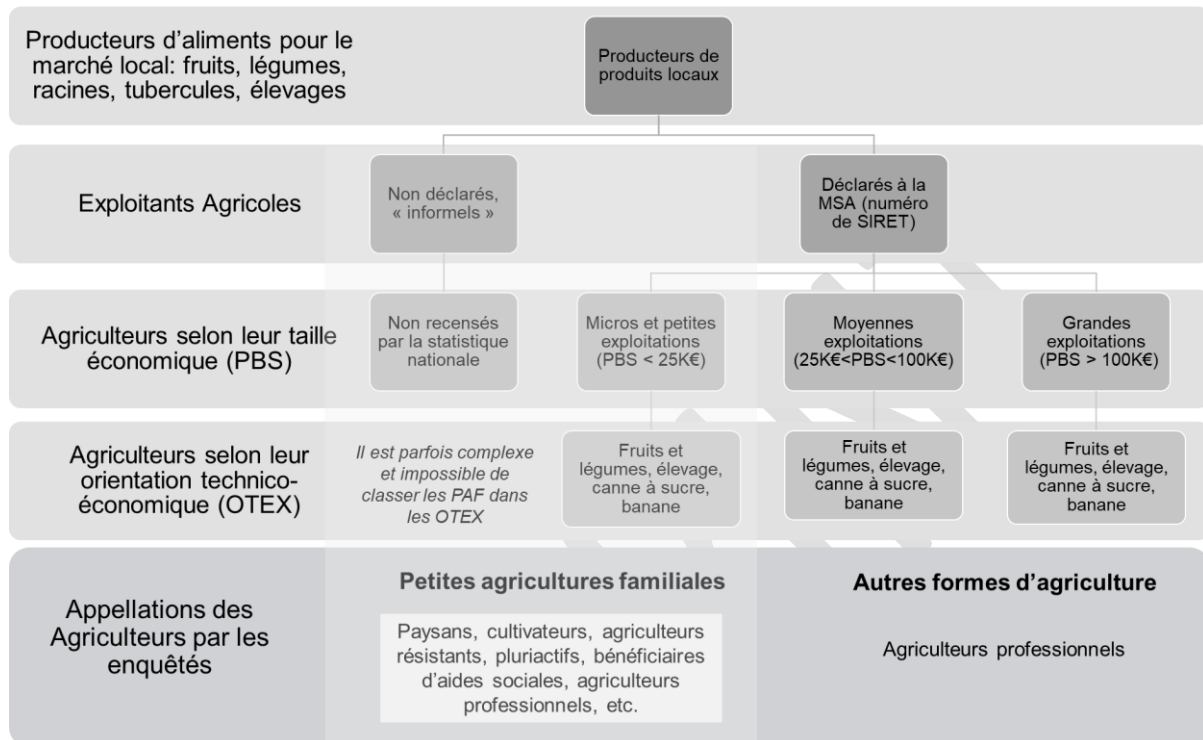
Producteurs d'aliments pour le marché local: fruits, légumes, racines, tubercules, élevages

Producteurs de produits locaux

Exploitants Agricoles

Non déclarés, « informels »

Déclarés à la MSA (numéro de SIRET)

Agriculteurs selon leur taille économique (PBS)

Non recensés par la statistique nationale

Micros et petites exploitations (PBS < 25K€)

Moyennes exploitations (25K€<PBS<100K€)

Grandes exploitations (PBS > 100K€)

Agriculteurs selon leur orientation technico-économique (OTEX)

Il est parfois complexe et impossible de classer les PAF dans les OTEX

Fruits et légumes, élevage, canne à sucre, banane

Fruits et légumes, élevage, canne à sucre, banane

Fruits et légumes, élevage, canne à sucre, banane

Appellations des Agriculteurs par les enquêtés

Petites agricultures familiales

Paysans, cultivateurs, agriculteurs résistants, pluriactifs, bénéficiaires d'aides sociales, agriculteurs professionnels, etc.

Autres formes d'agriculture

Agriculteurs professionnels